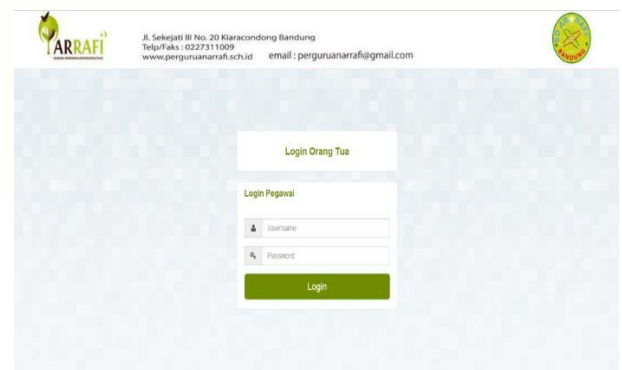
ARRAFI

Jl. Sekejati III No. 20 Kiaracondong Bandung
Telp/Faks : 0227311009
www.perguruanarrafi.sch.id email : perguruanarrafi@gmail.com

BANDUNG

Login Orang Tua

Login Pegawai

Username

Password

Login